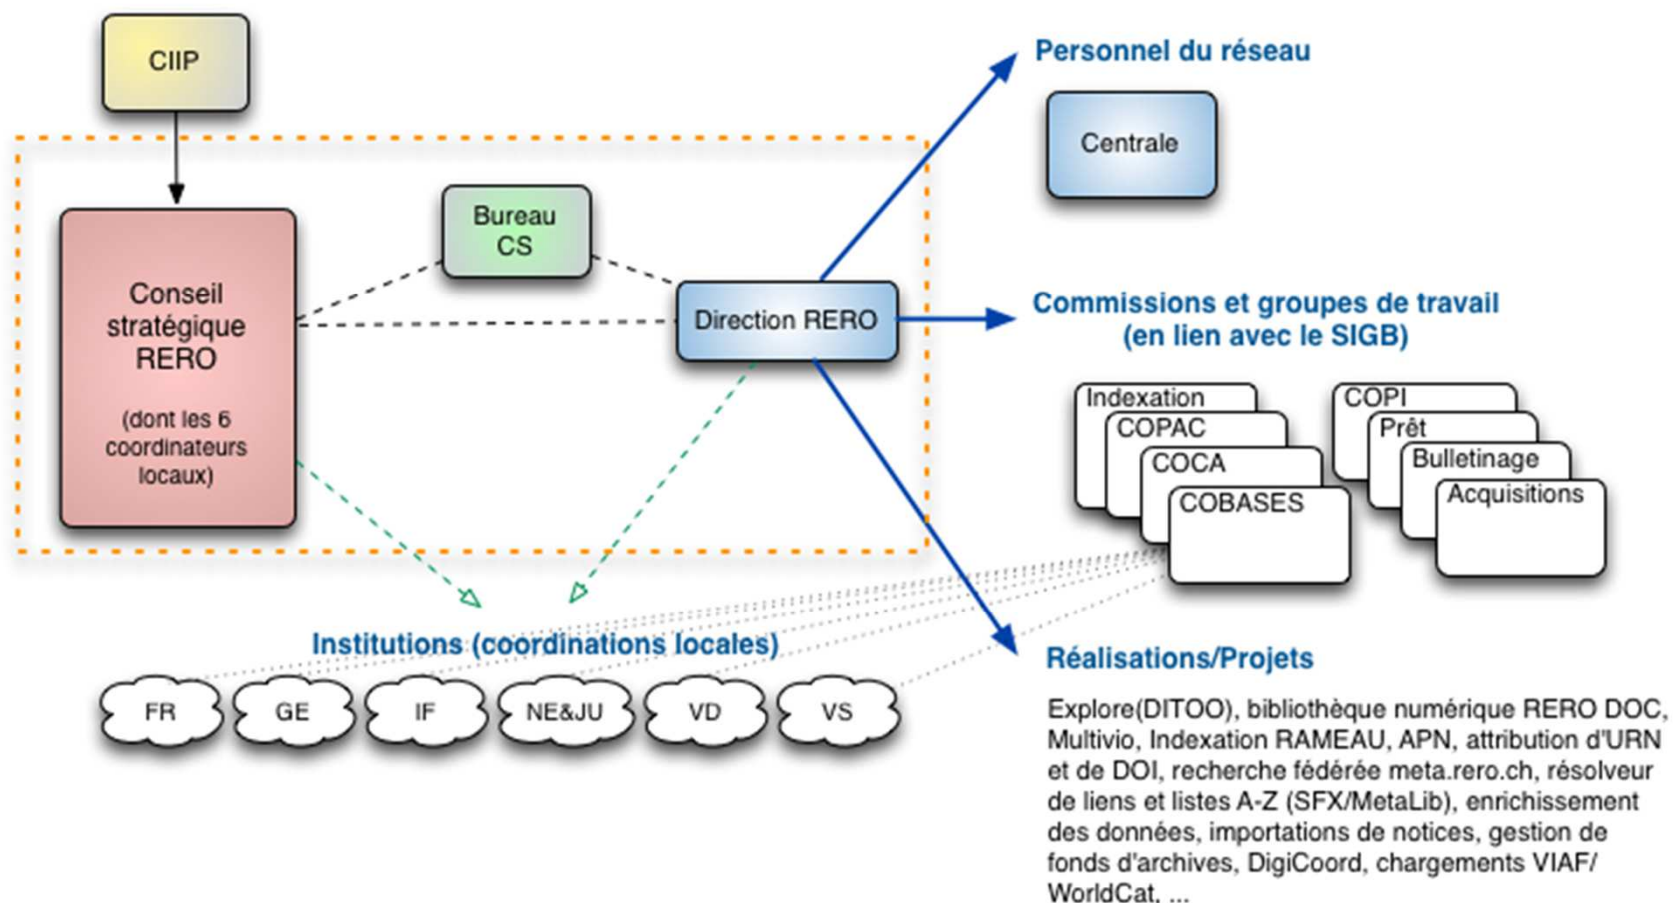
CIIP

Conseil stratégique RERO

(dont les 6 coordinateurs locaux)

Bureau CS

Direction RERO

Personnel du réseau

Centrale

Commissions et groupes de travail (en lien avec le SIGB)

Indexation

COPAC

COCA

COBASES

COPI

Prêt

Bulletinage

Acquisitions

Institutions (coordinations locales)

FR

GE

IF

NE&JU

VD

VS

Réalisations/Projets

Explore(DITOO), bibliothèque numérique RERO DOC, Multivio, Indexation RAMEAU, APN, attribution d'URN et de DOI, recherche fédérée meta.rero.ch, résolveur de liens et listes A-Z (SFX/MetaLib), enrichissement des données, importations de notices, gestion de fonds d'archives, DigiCoord, chargements VIAF/ WorldCat, ...